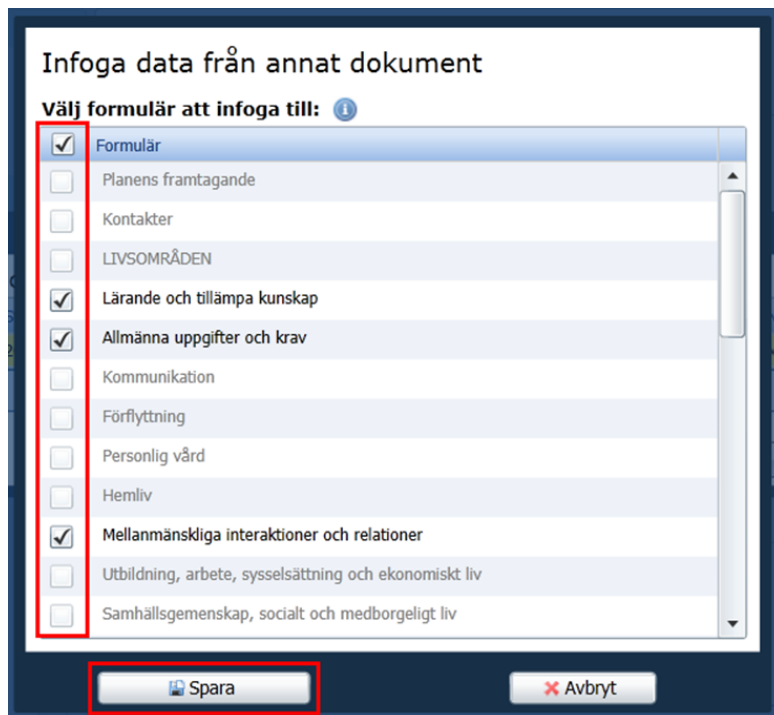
Infoga data från annat dokument

Välj formulär att infoga till:

Formulär
Planens framtagande
Kontakter
LIVSOMRÅDEN
Lärande och tillämpa kunskap
Allmänna uppgifter och krav
Kommunikation
Förflyttning
Personlig vård
Hemliv
Mellanmänskliga interaktioner och relationer
Utbildning, arbete, sysselsättning och ekonomiskt liv
Samhällsgemenskap, socialt och medborgeligt liv

Spara
Avbryt